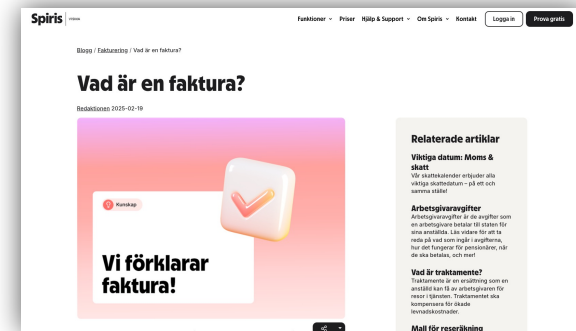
Spiris | Visma

Funktioner ˅ Priser Hjälp & Support ˅ Om Spiris ˅ Kontakt Logga in Prova gratis

Blogg / Fakturering / Vad är en faktura?

Vad är en faktura?

Redaktionen 2025-02-19

Kunskap

Vi förklarar faktura!

Relaterade artiklar

Viktiga datum: Moms & skatt
Vår skattekalender erbjuder alla viktiga skattedatum – på ett och samma ställe!

Arbetsgivaravgifter
Arbetsgivaravgifter är de avgifter som en arbetsgivare betalar till staten för sina anställda. Läs vidare för att ta reda på vad som ingår i avgifterna, hur det fungerar för pensionärer, när de ska betalas, och mer!

Vad är traktamente?
Traktamente är en ersättning som en anställd kan få av arbetsgivaren för resor i tjänsten. Traktamentet ska kompensera för ökade levnadskostnader.

Mall för reseräkning